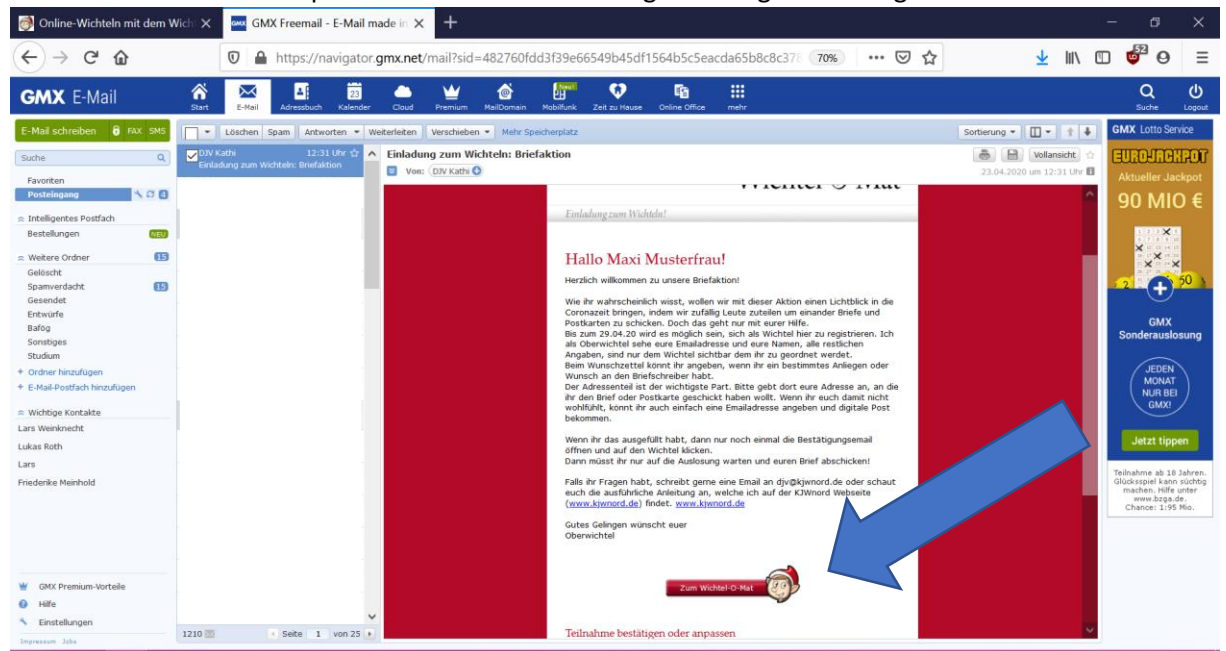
Online-Wichteln mit dem Wich ×
GMX Freemail - E-Mail made in ×
+

https://navigator.gmx.net/mail?sid=482760fdd3f39e66549b45df1564b5c5eacda65b8c8c37
70%

GMX E-Mail
Start
E-Mail
Adressbuch
Kalender
Cloud
Premium
MailDomain
Mobilfunk
Zeit zu Hause
Online Office
mehr
Suche
Logout

E-Mail schreiben
FAX
SMS
Suche
Favoriten
Posteingang
Intelligentes Postfach
Bestellungen
NEU
Weitere Ordner
15
Gelöscht
Spamverdacht
15
Gesendet
Entwürfe
Bafög
Sonstiges
Studium
+ Ordner hinzufügen
+ E-Mail-Postfach hinzufügen
Wichtige Kontakte
Lars Weinknecht
Lukas Roth
Lars
Friederike Meinhold
GMX Premium-Vorteile
Hilfe
Einstellungen
Impressum Jobs

Löschen
Spam
Antworten
Weiterleiten
Verschieben
Mehr Speicherplatz
Sortierung

DJV Kathi 12:31 Uhr
Einladung zum Wichteln: Briefaktion

1210
Seite 1 von 25

Einladung zum Wichteln: Briefaktion
Von: DJV Kathi
Vollansicht
23.04.2020 um 12:31 Uhr

Einladung zum Wichteln!

Hallo Maxi Musterfrau!

Herzlich willkommen zu unsere Briefaktion!

Wie ihr wahrscheinlich wisst, wollen wir mit dieser Aktion einen Lichtblick in die Coronazeit bringen, indem wir zufällig Leute zuteilen um einander Briefe und Postkarten zu schicken. Doch das geht nur mit eurer Hilfe.
Bis zum 29.04.20 wird es möglich sein, sich als Wichtel hier zu registrieren. Ich als Oberwichtel sehe eure Emailadresse und eure Namen, alle restlichen Angaben, sind nur dem Wichtel sichtbar dem ihr zu geordnet werdet.
Beim Wunschzettel könnt ihr angeben, wenn ihr ein bestimmtes Anliegen oder Wunsch an den Briefschreiber habt.
Der Adressenteil ist der wichtigste Part. Bitte gebt dort eure Adresse an, an die ihr den Brief oder Postkarte geschickt haben wollt. Wenn ihr euch damit nicht wohlfühlt, könnt ihr auch einfach eine Emailadresse angeben und digitale Post bekommen.

Wenn ihr das ausgefüllt habt, dann nur noch einmal die Bestätigungsemail öffnen und auf den Wichtel klicken.
Dann müsst ihr nur auf die Auslosung warten und euren Brief abschicken!

Falls ihr Fragen habt, schreibt gerne eine Email an djv@kjwnord.de oder schaut euch die ausführliche Anleitung an, welche ich auf der KJWnord Webseite (www.kjwnord.de) findet. www.kjwnord.de

Gutes Gelingen wünscht euer
Oberwichtel

Zum Wichtel-O-Mat

Teilnahme bestätigen oder anpassen

GMX Lotto Service
EUROJACKPOT
Aktueller Jackpot
90 MIO €
GMX Sonderauslosung
JEDEN MONAT NUR BEI GMX!
Jetzt tippen
Teilnahme ab 18 Jahren. Glücksspiel kann süchtig machen. Hilfe unter www.bzga.de. Chance: 1:95 Mio.